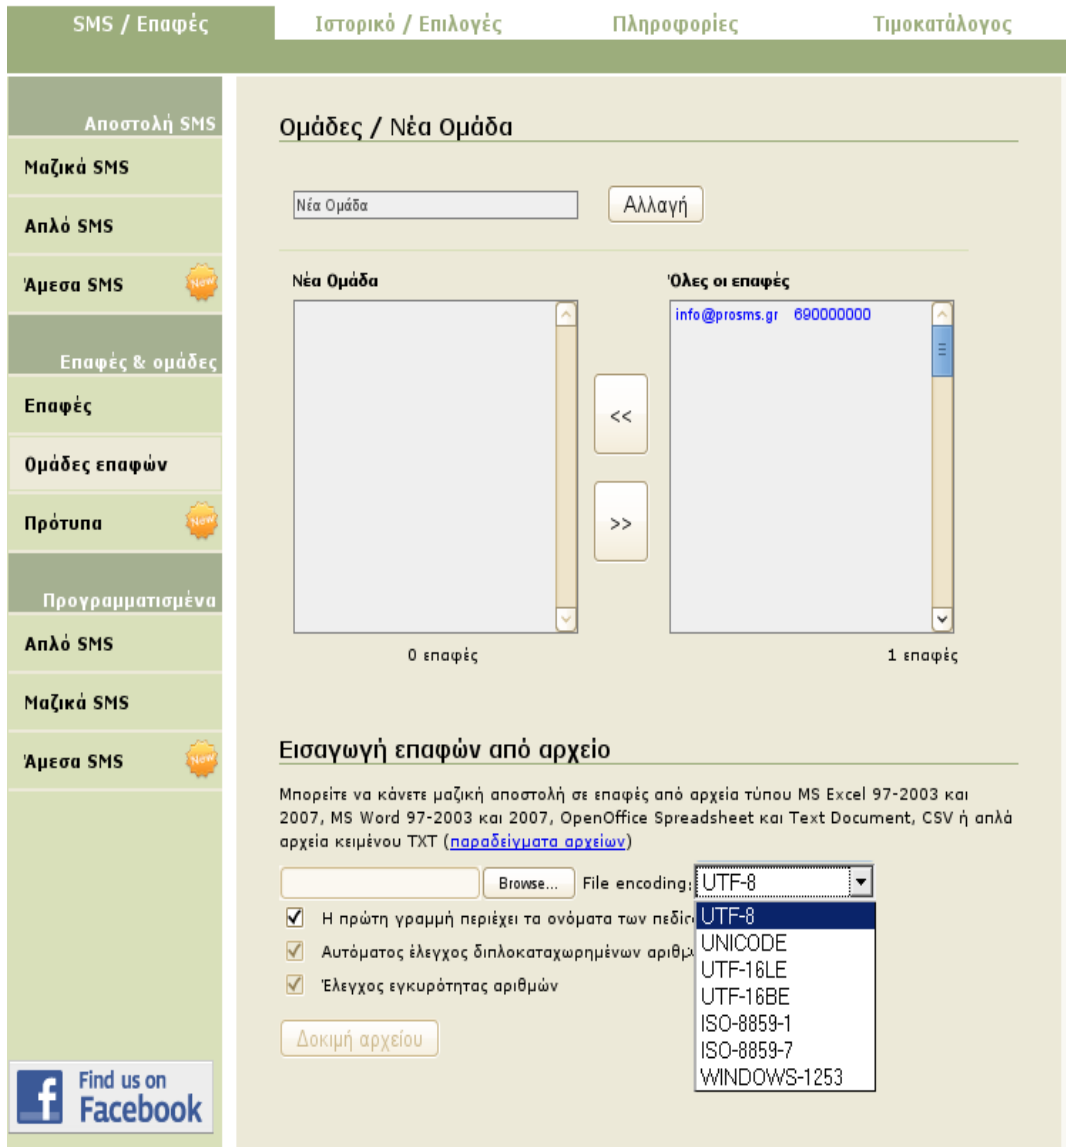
SMS / Επαφές Ιστορικό / Επιλογές Πληροφορίες Τιμοκατάλογος

Αποστολή SMS
Μαζικά SMS
Απλό SMS
Άμεσα SMS New

Επαφές & ομάδες
Επαφές
Ομάδες επαφών
Πρότυπα New

Προγραμματισμένα
Απλό SMS
Μαζικά SMS
Άμεσα SMS New

Find us on Facebook

Ομάδες / Νέα Ομάδα

Νέα Ομάδα
Αλλαγή

Νέα Ομάδα
Όλες οι επαφές
info@prosms.gr 690000000
<<
>>
0 επαφές
1 επαφές

Εισαγωγή επαφών από αρχείο

Μπορείτε να κάνετε μαζική αποστολή σε επαφές από αρχεία τύπου MS Excel 97-2003 και 2007, MS Word 97-2003 και 2007, OpenOffice Spreadsheet και Text Document, CSV ή απλά αρχεία κειμένου TXT (παραδείγματα αρχείων)

Browse... File encoding: UTF-8
Η πρώτη γραμμή περιέχει τα ονόματα των πεδίω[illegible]
Αυτόματος έλεγχος διπλοκαταχωρημένων αριθμ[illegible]
Έλεγχος εγκυρότητας αριθμών
Δοκιμή αρχείου

UTF-8
UNICODE
UTF-16LE
UTF-16BE
ISO-8859-1
ISO-8859-7
WINDOWS-1253